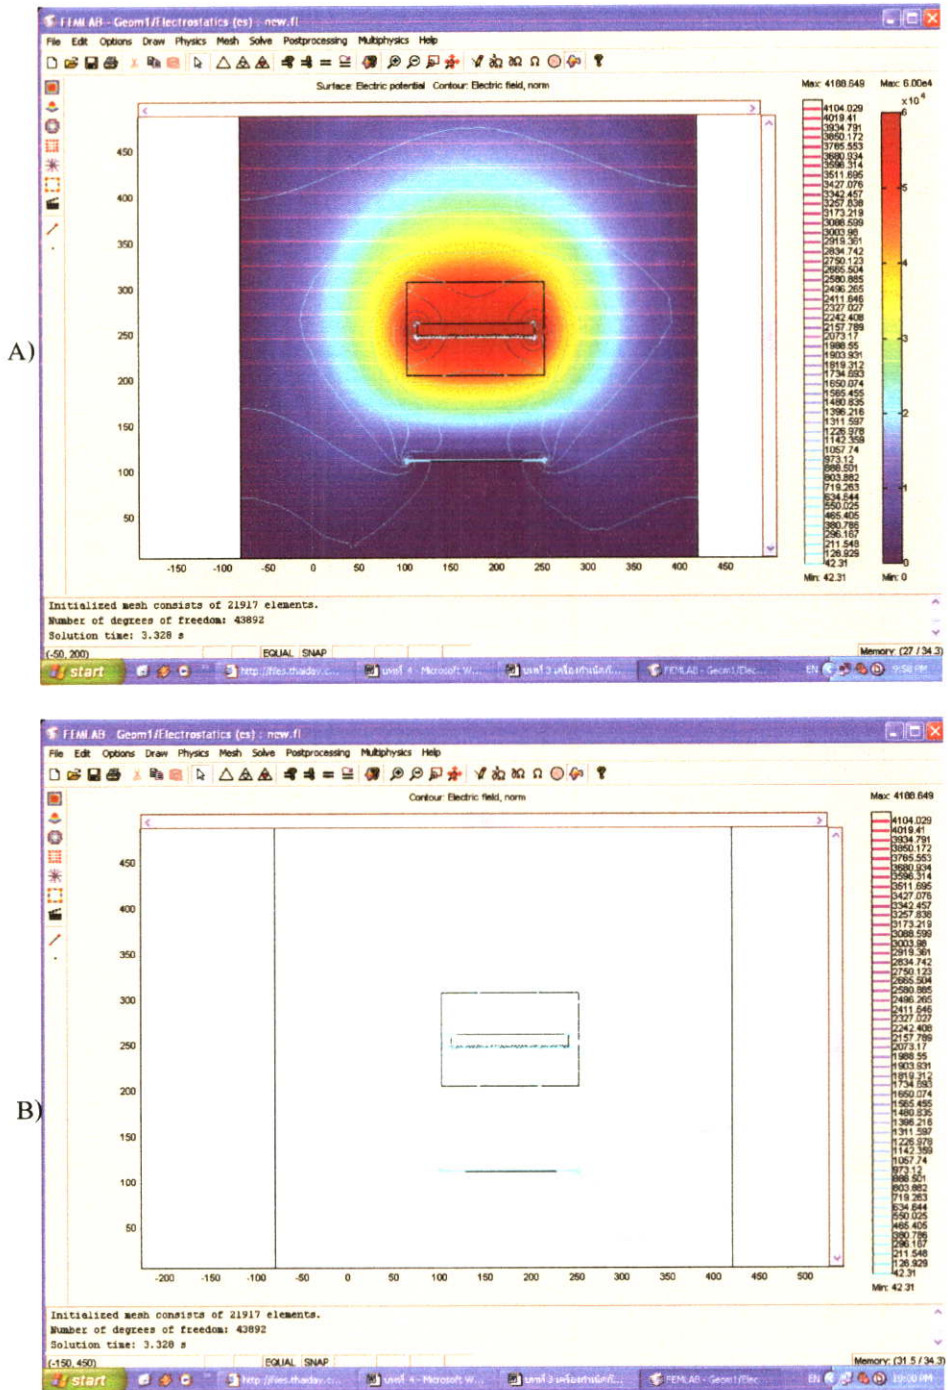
A)

FEMLAB - Geom1/Electrostatics (es) : new.fl

File Edit Options Draw Physics Mesh Solve Postprocessing Multiphysics Help

Surface: Electric potential Contour: Electric field, norm

Max: 4188.649 Max: 6.00e4

$\times10^4$

4104.029
4019.41
3934.791
3850.172
3765.553
3680.934
3596.314
3511.695
3427.076
3342.457
3257.838
3173.219
3088.599
3003.98
2919.361
2834.742
2750.123
2665.504
2580.885
2496.265
2411.646
2327.027
2242.408
2157.789
2073.17
1988.55
1903.931
1819.312
1734.693
1650.074
1565.455
1480.835
1396.216
1311.597
1226.978
1142.359
1057.74
973.12
888.501
803.882
719.263
634.644
550.025
465.405
380.786
296.167
211.548
126.929
42.31

Min: 42.31 Min: 0

6 5 4 3 2 1 0

450 400 350 300 250 200 150 100 50

-150 -100 -50 0 50 100 150 200 250 300 350 400 450

Initialized mesh consists of 21917 elements.
Number of degrees of freedom: 43892
Solution time: 3.328 s

(-50, 200) EQUAL SNAP Memory: (27 / 34.3)

start http://files.thaiday... บทที่ 4 - Microsoft W... บทที่ 3 เครื่องกำเนิดไ... FEMLAB - Geom1/Elec... EN 9:58 PM

B)

FEMLAB - Geom1/Electrostatics (es) : new.fl

File Edit Options Draw Physics Mesh Solve Postprocessing Multiphysics Help

Contour: Electric field, norm

Max: 4188.649

4104.029
4019.41
3934.791
3850.172
3765.553
3680.934
3596.314
3511.695
3427.076
3342.457
3257.838
3173.219
3088.599
3003.98
2919.361
2834.742
2750.123
2665.504
2580.885
2496.265
2411.646
2327.027
2242.408
2157.789
2073.17
1988.55
1903.931
1819.312
1734.693
1650.074
1565.455
1480.835
1396.216
1311.597
1226.978
1142.359
1057.74
973.12
888.501
803.882
719.263
634.644
550.025
465.405
380.786
296.167
211.548
126.929
42.31

Min: 42.31

450 400 350 300 250 200 150 100 50

-200 -150 -100 -50 0 50 100 150 200 250 300 350 400 450 500

Initialized mesh consists of 21917 elements.
Number of degrees of freedom: 43892
Solution time: 3.328 s

(-150, 450) EQUAL SNAP Memory: (31.5 / 34.3)

start http://files.thaiday... บทที่ 4 - Microsoft W... บทที่ 3 เครื่องกำเนิดไ... FEMLAB - Geom1/Elec... EN 10:00 PM